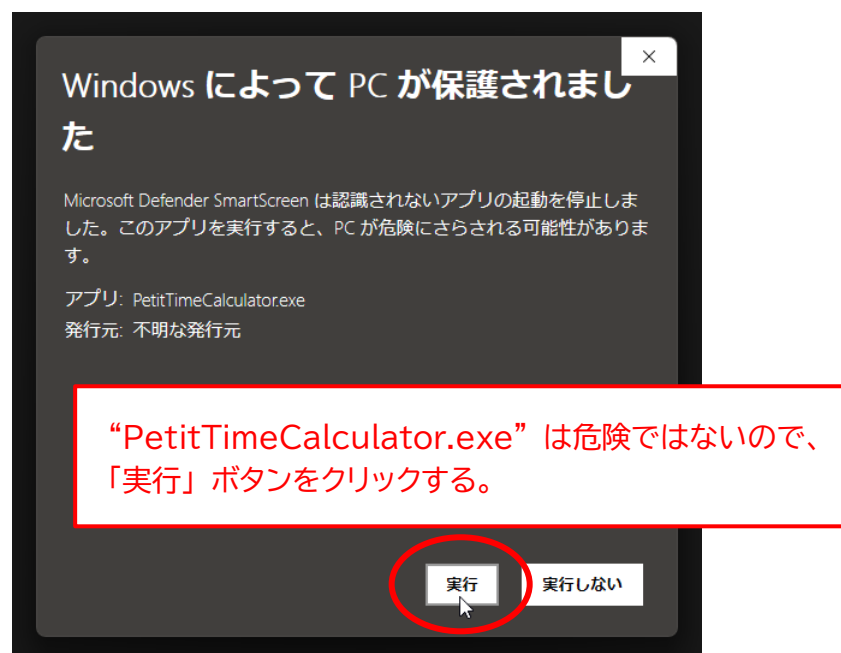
×

Windows によって PC が保護されました

Microsoft Defender SmartScreen は認識されないアプリの起動を停止しました。このアプリを実行すると、PC が危険にさらされる可能性があります。

アプリ: PetitTimeCalculator.exe
発行元: 不明な発行元

“PetitTimeCalculator.exe”は危険ではないので、「実行」ボタンをクリックする。

実行

実行しない